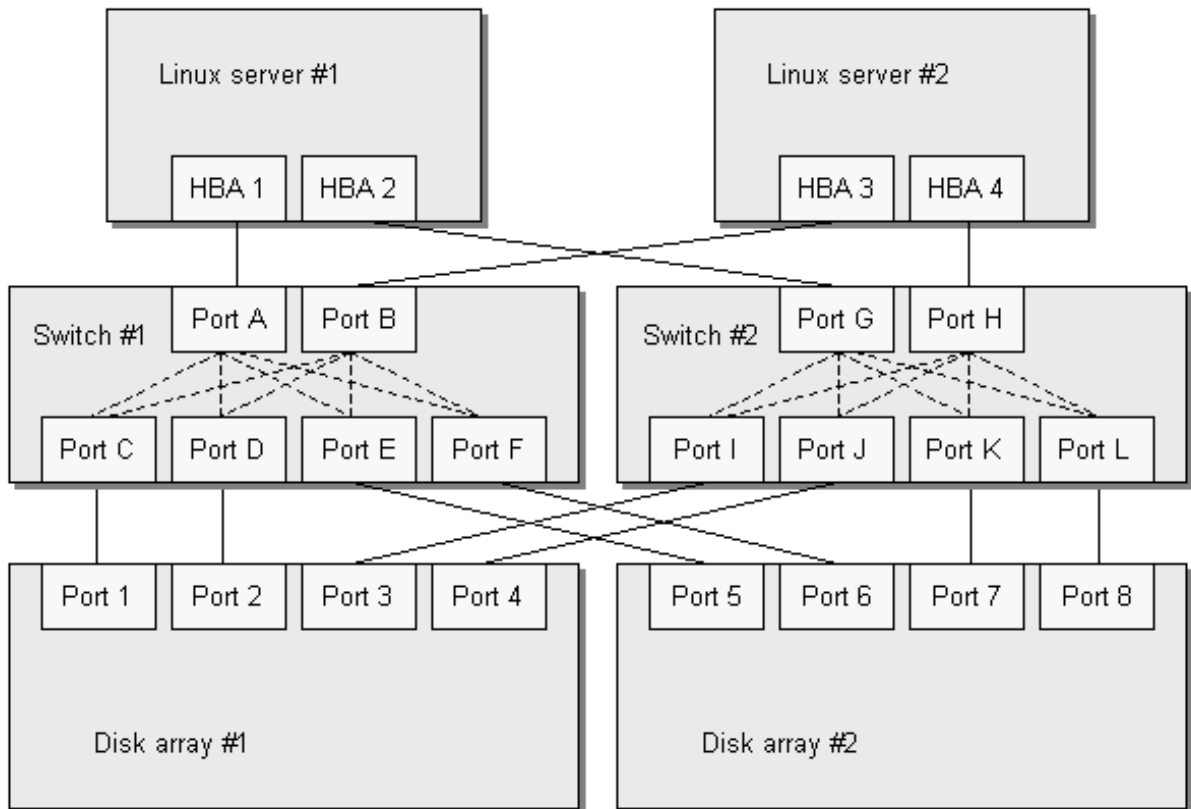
Linux server #1

HBA 1 HBA 2

Linux server #2

HBA 3 HBA 4

Switch #1

Port A Port B

Port C Port D Port E Port F

Switch #2

Port G Port H

Port I Port J Port K Port L

Port 1 Port 2 Port 3 Port 4

Disk array #1

Port 5 Port 6 Port 7 Port 8

Disk array #2